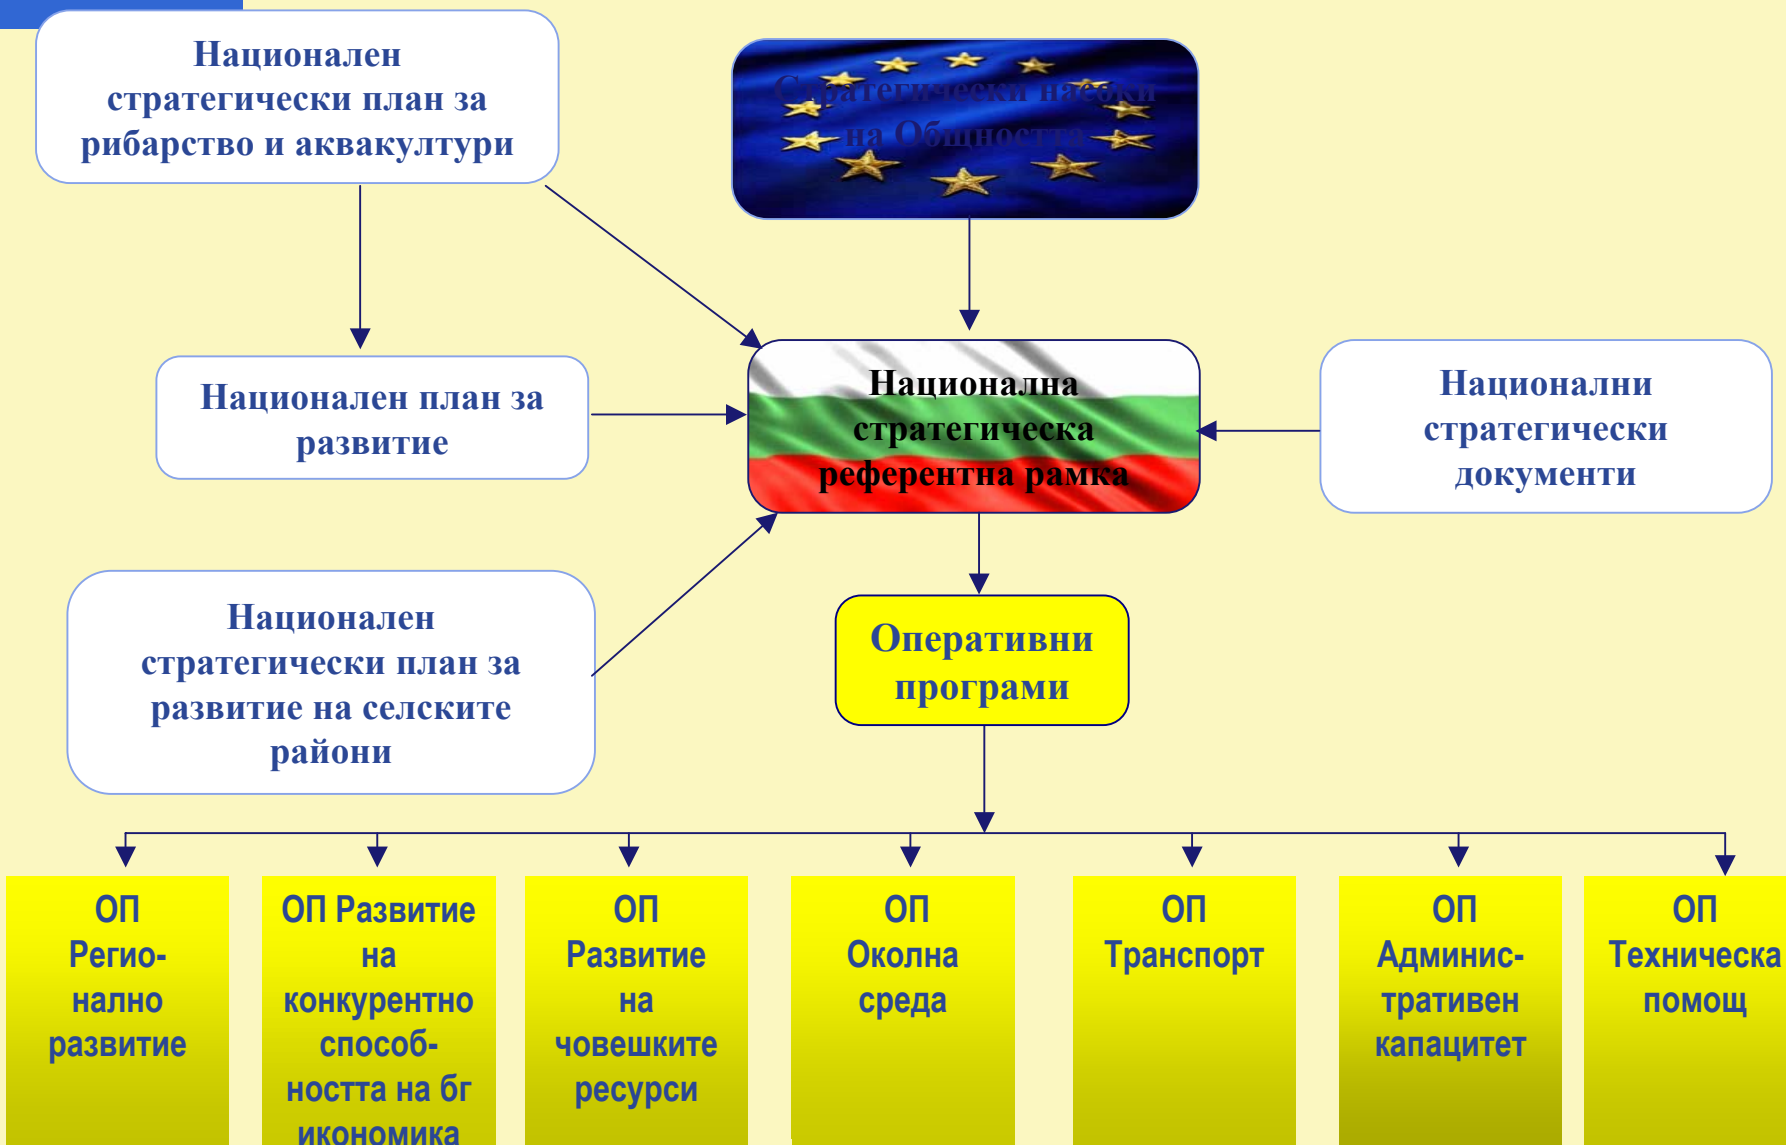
Национален стратегически план за рибарство и аквакултури

Стратегически насоки на Общността

Национален план за развитие

Национална стратегическа референтна рамка

Национални стратегически документи

Национален стратегически план за развитие на селските райони

Оперативни програми

ОП Регионално развитие

ОП Развитие на конкурентноспособността на бг икономика

ОП Развитие на човешките ресурси

ОП Околна среда

ОП Транспорт

ОП Административен капацитет

ОП Техническа помощ